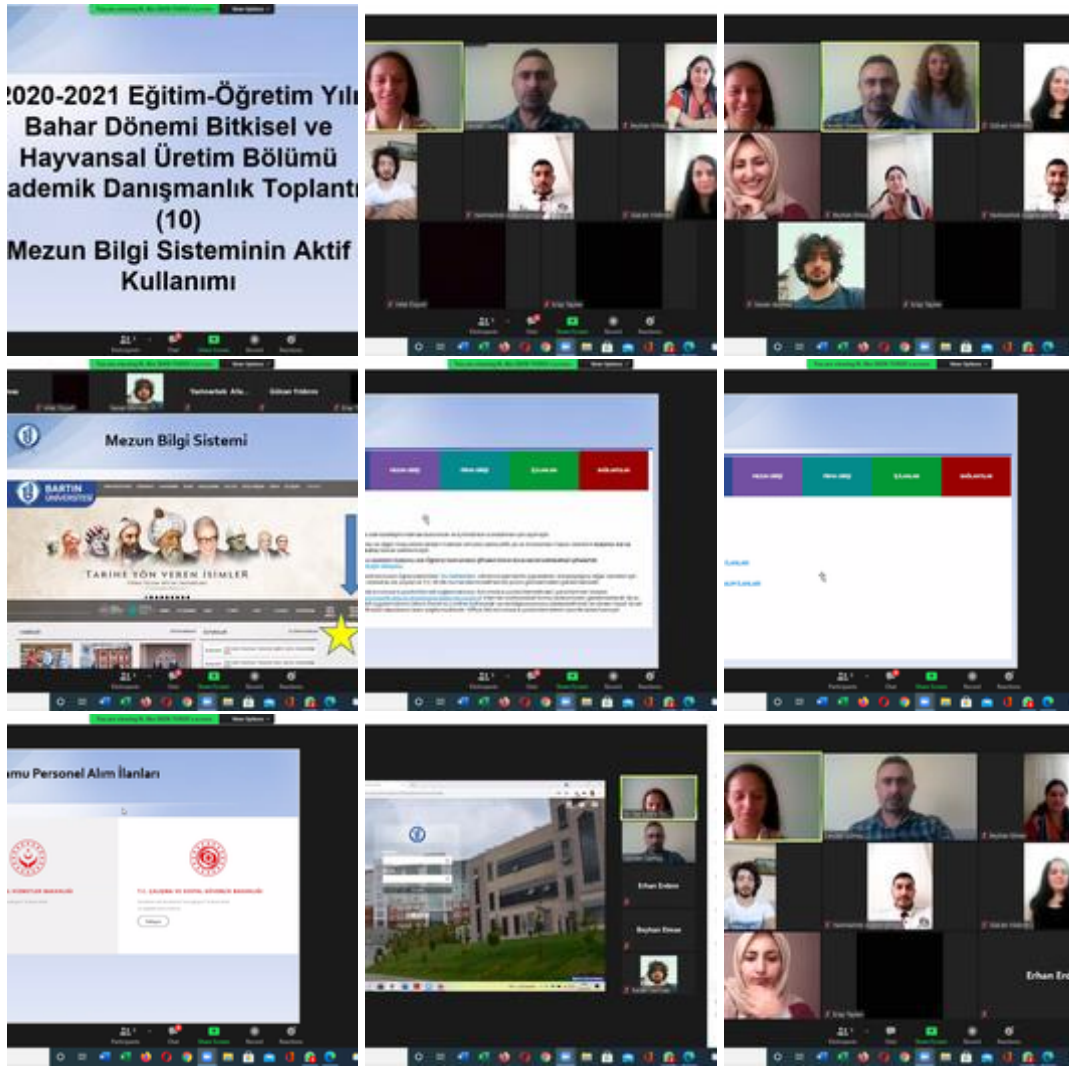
2020-2021 Eğitim-Öğretim Yılı Bahar Dönemi Bitkisel ve Hayvansal Üretim Bölümü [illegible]ademik Danışmanlık Toplantı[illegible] (10) Mezun Bilgi Sisteminin Aktif Kullanımı

Participants Chat Share Screen Record Reactions

Mezun Bilgi Sistemi

BARTIN ÜNİVERSİTESİ

TARİHE YÖN VEREN İSİMLER

Yazmanbek Atla... Gökhan Yıldırım

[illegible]mu Personel Alım İlanları

Erhan Erdem

Beyhan Emse

Erhan Erd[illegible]